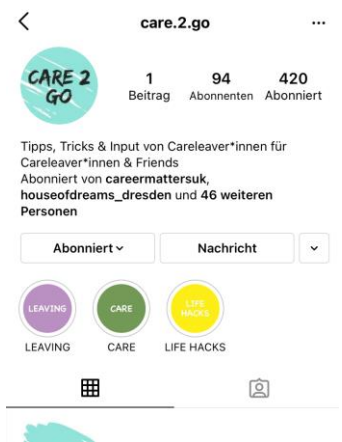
care.2.go

CARE 2 GO

1 Beitrag
94 Abonnenten
420 Abonniert

Tipps, Tricks & Input von Careleaver*innen für Careleaver*innen & Friends
Abonniert von careermattersuk, houseofdreams_dresden und 46 weiteren Personen

Abonniert
Nachricht

LEAVING
LEAVING
CARE
CARE
LIFE HACKS
LIFE HACKS